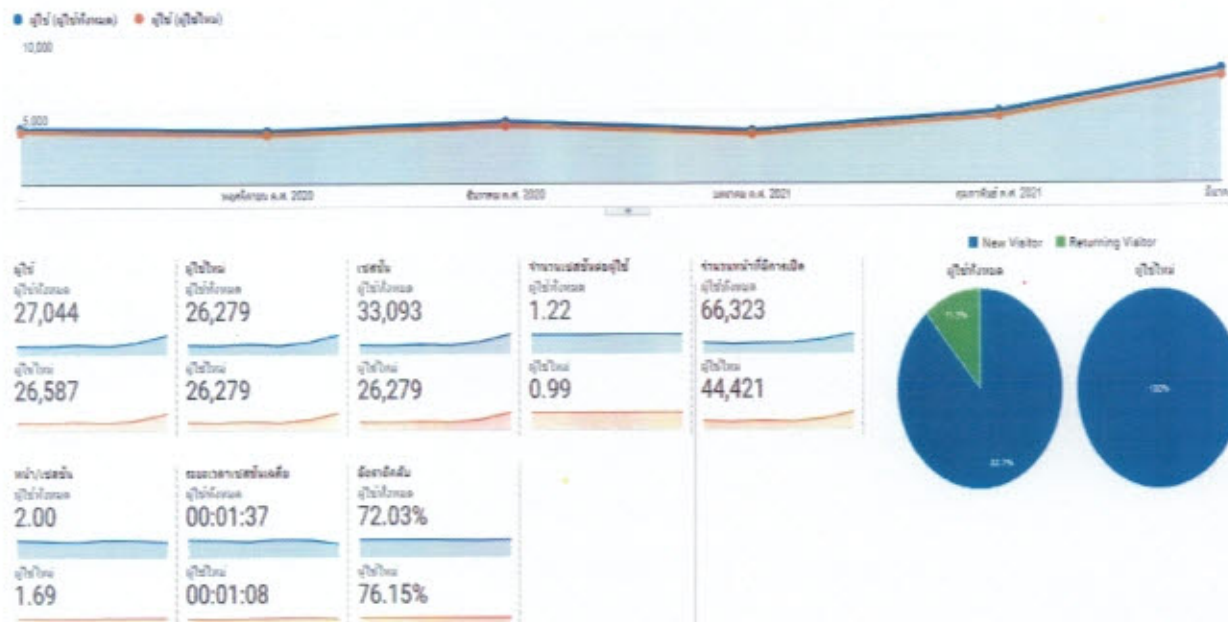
ผู้ใช้ (ผู้ใช้ทั้งหมด) ผู้ใช้ (ผู้ใช้ใหม่)

10,000

5,000

พฤศจิกายน ค.ศ. 2020 ธันวาคม ค.ศ. 2020 มกราคม ค.ศ. 2021 กุมภาพันธ์ ค.ศ. 2021 มีนาค

ผู้ใช้
ผู้ใช้ทั้งหมด
27,044
ผู้ใช้ใหม่
26,587

ผู้ใช้ใหม่
ผู้ใช้ทั้งหมด
26,279
ผู้ใช้ใหม่
26,279

เซสชัน
ผู้ใช้ทั้งหมด
33,093
ผู้ใช้ใหม่
26,279

จำนวนเซสชันต่อผู้ใช้
ผู้ใช้ทั้งหมด
1.22
ผู้ใช้ใหม่
0.99

จำนวนหน้าที่มีการเปิด
ผู้ใช้ทั้งหมด
66,323
ผู้ใช้ใหม่
44,421

หน้า/เซสชัน
ผู้ใช้ทั้งหมด
2.00
ผู้ใช้ใหม่
1.69

ระยะเวลาเซสชันเฉลี่ย
ผู้ใช้ทั้งหมด
00:01:37
ผู้ใช้ใหม่
00:01:08

อัตราตีกลับ
ผู้ใช้ทั้งหมด
72.03%
ผู้ใช้ใหม่
76.15%

New Visitor Returning Visitor

ผู้ใช้ทั้งหมด
11.7%
88.3%

ผู้ใช้ใหม่
100%